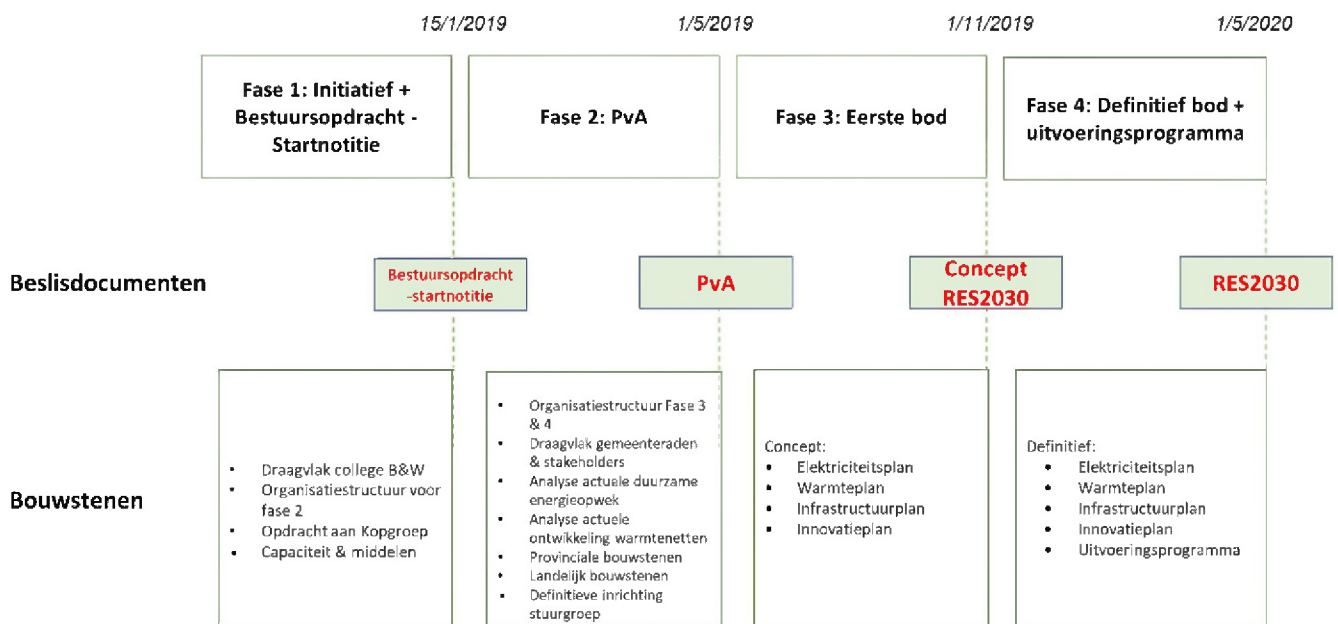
15/1/2019

1/5/2019

1/11/2019

1/5/2020

Fase 1: Initiatief + Bestuursopdracht - Startnotitie

Fase 2: PvA

Fase 3: Eerste bod

Fase 4: Definitief bod + uitvoeringsprogramma

Beslisdocumenten

Bestuursopdracht -startnotitie

PvA

Concept RES2030

RES2030

Bouwstenen

- Draagvlak college B&W
- Organisatiestructuur voor fase 2
- Opdracht aan Kopgroep
- Capaciteit & middelen

- Organisatiestructuur Fase 3 & 4
- Draagvlak gemeenteraden & stakeholders
- Analyse actuele duurzame energieopwek
- Analyse actuele ontwikkeling warmtenetten
- Provinciale bouwstenen
- Landelijk bouwstenen
- Definitieve inrichting stuurgroep

Concept:
- Elektriciteitsplan
- Warmteplan
- Infrastructuurplan
- Innovatieplan

Definitief:
- Elektriciteitsplan
- Warmteplan
- Infrastructuurplan
- Innovatieplan
- Uitvoeringsprogramma